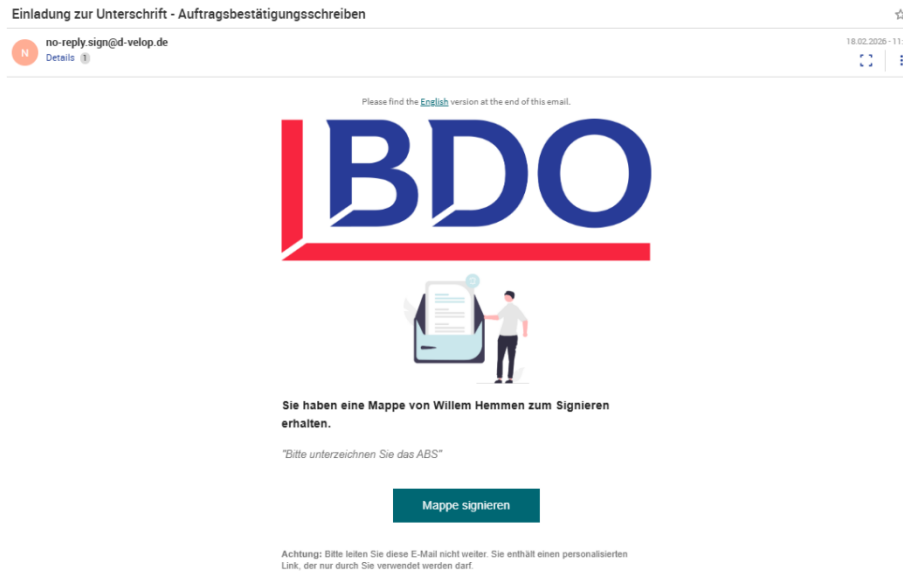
Einladung zur Unterschrift - Auftragsbestätigungsschreiben

N

no-reply.sign@d-velop.de
Details 1

18.02.2026 - 11:

Please find the English version at the end of this email.

BDO

Sie haben eine Mappe von Willem Hemmen zum Signieren erhalten.

"Bitte unterzeichnen Sie das ABS"

Mappe signieren

Achtung: Bitte leiten Sie diese E-Mail nicht weiter. Sie enthält einen personalisierten Link, der nur durch Sie verwendet werden darf.